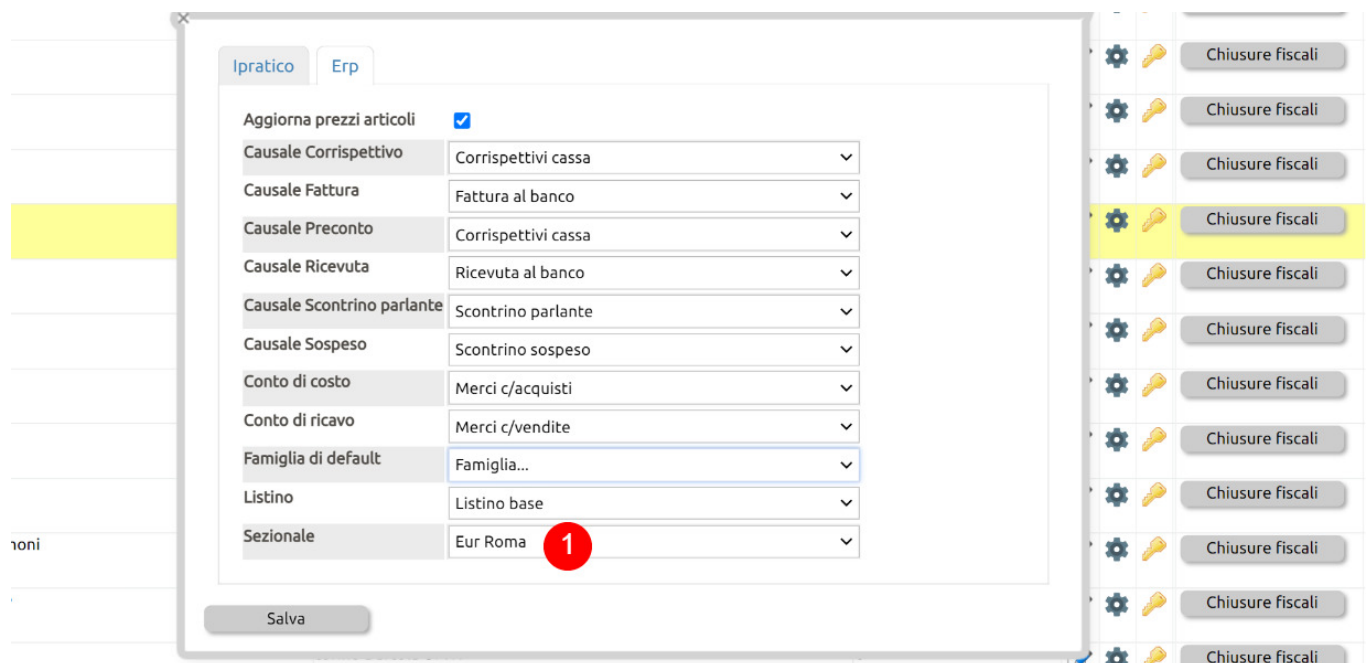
Ipratico | Erp

Aggiorna prezzi articoli

| | |
|---|---|
| Causale Corrispettivo | Corrispettivi cassa |
| Causale Fattura | Fattura al banco |
| Causale Preconto | Corrispettivi cassa |
| Causale Ricevuta | Ricevuta al banco |
| Causale Scontrino parlante | Scontrino parlante |
| Causale Sospeso | Scontrino sospeso |
| Conto di costo | Merci c/acquisti |
| Conto di ricavo | Merci c/vendite |
| Famiglia di default | Famiglia... |
| Listino | Listino base |
| Sezionale | Eur Roma |

1

Salva

Chiusure fiscali
Chiusure fiscali
Chiusure fiscali
Chiusure fiscali
Chiusure fiscali
Chiusure fiscali
Chiusure fiscali
Chiusure fiscali
Chiusure fiscali
Chiusure fiscali
Chiusure fiscali
Chiusure fiscali

ioni